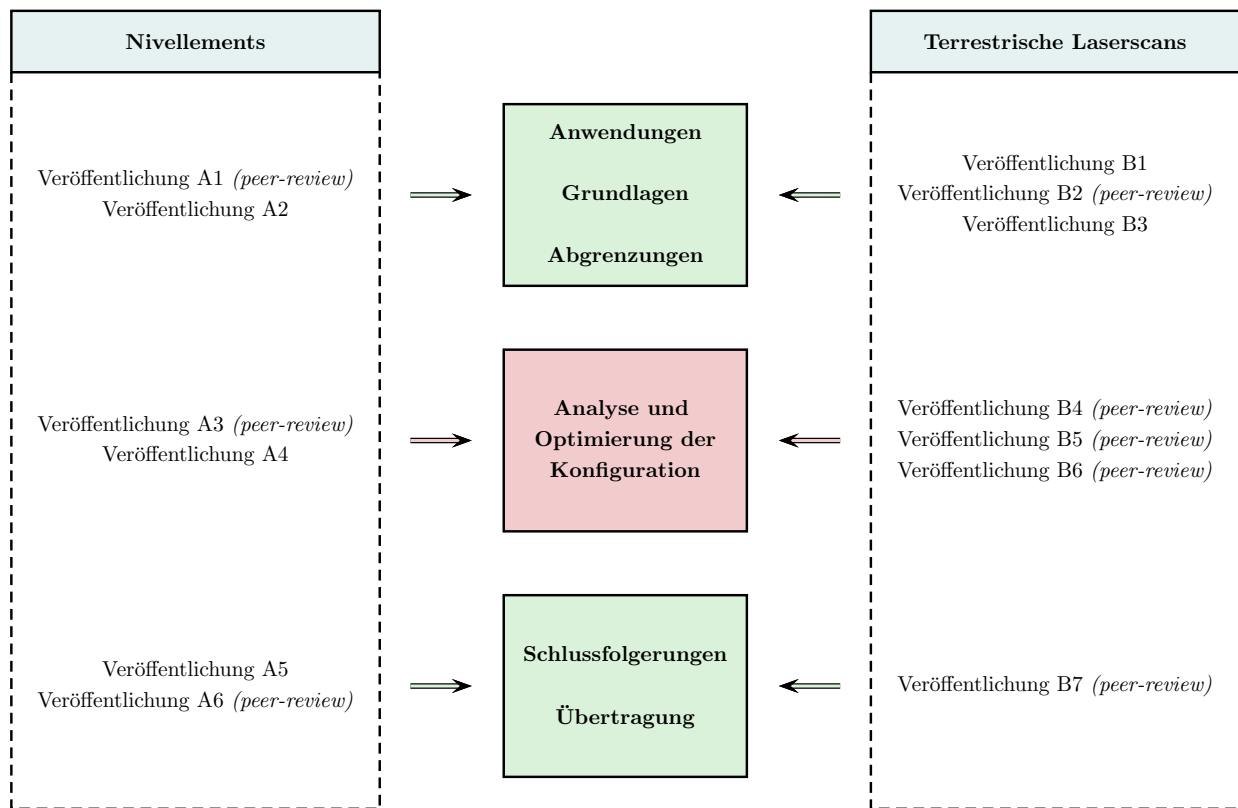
Nivellements

Veröffentlichung A1 *(peer-review)*
Veröffentlichung A2

Veröffentlichung A3 *(peer-review)*
Veröffentlichung A4

Veröffentlichung A5
Veröffentlichung A6 *(peer-review)*

Anwendungen

Grundlagen

Abgrenzungen

Analyse und Optimierung der Konfiguration

Schlussfolgerungen

Übertragung

Terrestrische Laserscans

Veröffentlichung B1
Veröffentlichung B2 *(peer-review)*
Veröffentlichung B3

Veröffentlichung B4 *(peer-review)*
Veröffentlichung B5 *(peer-review)*
Veröffentlichung B6 *(peer-review)*

Veröffentlichung B7 *(peer-review)*